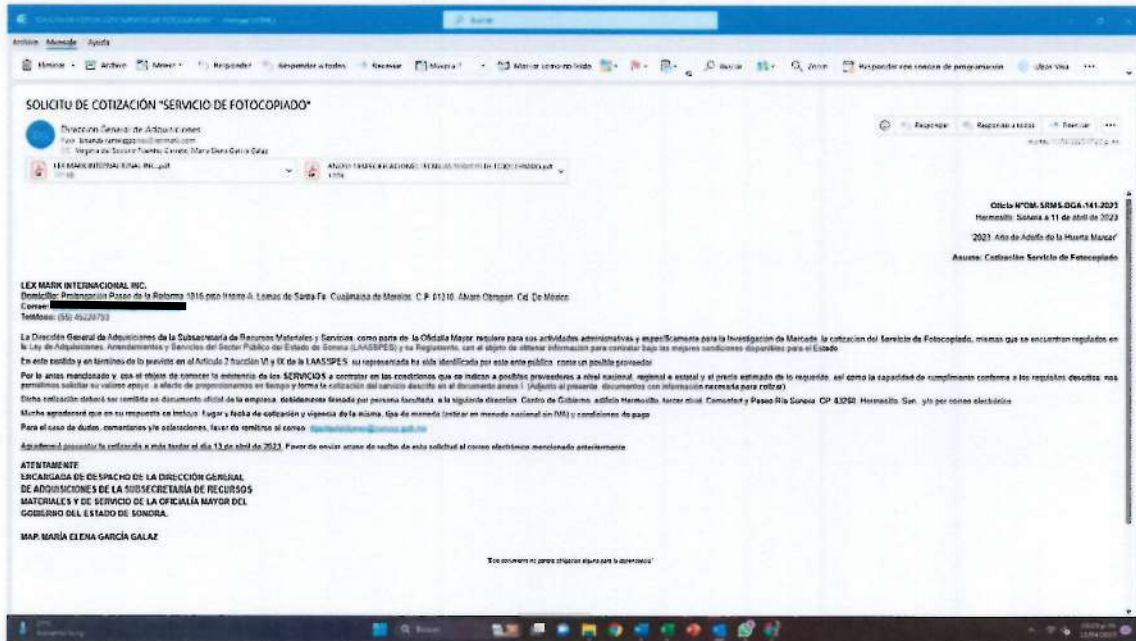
SOLICITUD DE COTIZACIÓN "SERVICIO DE FOTOCOPIADO" - Mensaje (HTML)

Archivo Mensaje Ayuda

Eliminar Archivar Mover Responder Responder a todos Reenviar Marcar como no leído Buscar Zoom Responder con reunión de programación Leer Viva ...

SOLICITU DE COTIZACIÓN "SERVICIO DE FOTOCOPIADO"

Direccion General de Adquisiciones
Para: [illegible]
CC: Virginia de Socorro Fuentes Castro; Maria Elena Garcia Galaz

LEXMARKINTERNATIONAL INC..pdf
ANEXO 1 ESPECIFICACIONES TECNICAS SERVICIO DE FOTOCOPIADO.pdf

Responder Responder a todos Reenviar ...

Oficio N°OM-SRMS-DGA-141-2023
Hermosillo, Sonora a 11 de abril de 2023

"2023: Año de Adolfo de la Huerta Marcor"

Asunto: Cotización Servicio de Fotocopiado

LEX MARK INTERNACIONAL INC.
Domicilio: Prolongación Paseo de la Reforma 1015 piso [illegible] A. Lomas de Santa Fe, Cuajimalpa de Morelos, C.P. 01210, Alvaro Obregon, Cd. De México
Correo: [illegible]
Teléfono: (55) 45220793

La Dirección General de Adquisiciones de la Subsecretaría de Recursos Materiales y Servicios, como parte de la Oficialía Mayor requiere para sus actividades administrativas y específicamente para la Investigación de Mercado, la cotizacion del Servicio de Fotocopiado, mismas que se encuentran regulados en la Ley de Adquisiciones, Arrendamientos y Servicios del Sector Público del Estado de Sonora (LAASSPES) y su Reglamento, con el objeto de obtener información para concretar bajo las mejores condiciones disponibles para el Estado.

En este sentido y en términos de lo previsto en el Artículo 2 fracción VI y IX de la LAASSPES, su representada ha sido identificada por este ente público, como un posible proveedor.

Por lo antes mencionado y con el objeto de conocer la existencia de los SERVICIOS a contratar en las condiciones que se indican a posibles proveedores a nivel nacional, regional o estatal y el precio estimado de lo requerido, así como la capacidad de cumplimiento conforme a los requisitos descritos, nos permitimos solicitar su valioso apoyo, a efecto de proporcionarnos en tiempo y forma la cotización del servicio descrito en el documento anexo 1. (Adjunto al presente, documentos con información necesaria para cotizar)

Dicha cotización deberá ser remitida en documento oficial de la empresa, debidamente firmada por persona facultada, a la siguiente dirección: Centro de Gobierno, edificio Hermosillo, tercer nivel, Comonfort y Paseo Río Sonora, CP. 83260, Hermosillo, Son., y/o por correo electrónico.

Mucho agradeceré que en su respuesta se incluya: Lugar y fecha de cotización y vigencia de la misma, tipo de moneda (indicar en moneda nacional sin IVA) y condiciones de pago.

Para el caso de dudas, comentarios y/o aclaraciones, favor de remitirse al correo: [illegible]

Agradeceré presentar la cotización a más tardar el día 13 de abril de 2023. Favor de enviar acuse de recibo de esta solicitud al correo electrónico mencionado anteriormente.

ATENTAMENTE
ENCARGADA DE DESPACHO DE LA DIRECCIÓN GENERAL
DE ADQUISICIONES DE LA SUBSECRETARÍA DE RECURSOS
MATERIALES Y DE SERVICIO DE LA OFICIALÍA MAYOR DEL
GOBIERNO DEL ESTADO DE SONORA.

MAP. MARÍA ELENA GARCÍA GALAZ

"Este documento no genera obligación alguna para la dependencia"